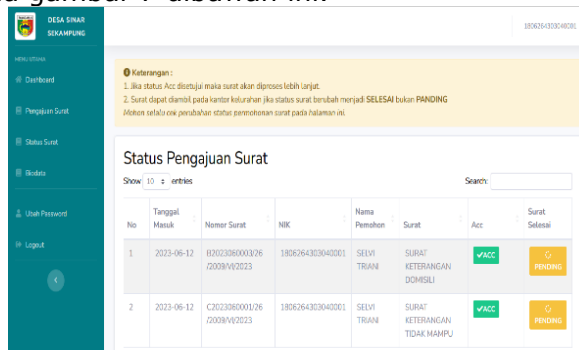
a gambar 4 dibawah ini.

DESA SINAR SEKAMPUNG

1806264303040001

MENU UTAMA

Dashboard

Pengajuan Surat

Status Surat

Biodata

Ubah Password

Logout

Keterangan :
1. Jika status Acc disetujui maka surat akan diproses lebih lanjut.
2. Surat dapat diambil pada kantor kelurahan jika status surat berubah menjadi SELESAI bukan PANDING
Mohon selalu cek perubahan status permohonan surat pada halaman ini.

Status Pengajuan Surat

Show 10 entries

Search:

| No | Tanggal Masuk | Nomor Surat | NIK | Nama Pemohon | Surat | Acc | Surat Selesai |
|---|---|---|---|---|---|---|---|
| 1 | 2023-06-12 | B2023060003/26 /2009/VI/2023 | 1806264303040001 | SELVI TRIANI | SURAT KETERANGAN DOMISILI | ACC | PENDING |
| 2 | 2023-06-12 | C2023060001/26 /2009/VI/2023 | 1806264303040001 | SELVI TRIANI | SURAT KETERANGAN TIDAK MAMPU | ACC | PENDING |